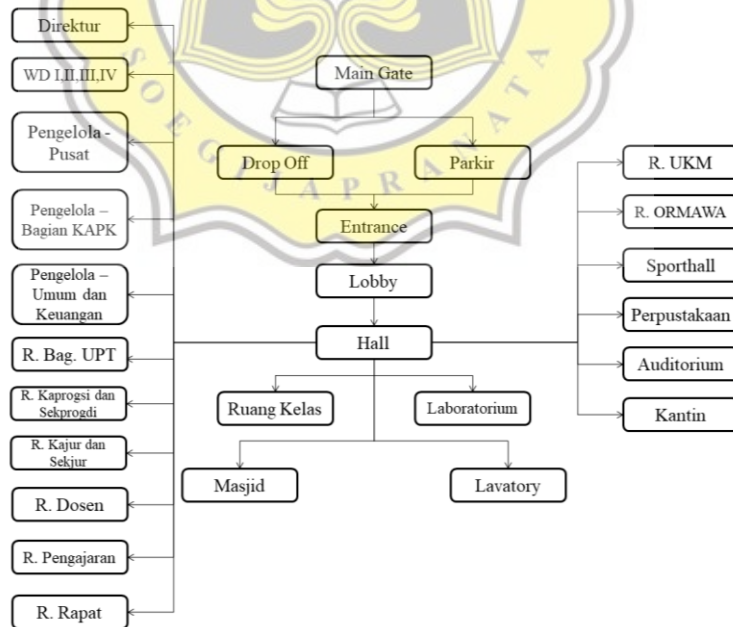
Direktur

WD I.II.III,IV

Pengelola - Pusat

Pengelola – Bagian KAPK

Pengelola – Umum dan Keuangan

R. Bag. UPT

R. Kaprogsi dan Sekprogdi

R. Kajur dan Sekjur

R. Dosen

R. Pengajaran

R. Rapat

Main Gate

Drop Off

Parkir

Entrance

Lobby

Hall

Ruang Kelas

Laboratorium

Masjid

Lavatory

R. UKM

R. ORMAWA

Sporthall

Perpustakaan

Auditorium

Kantin

SOEGIJAPRANATA